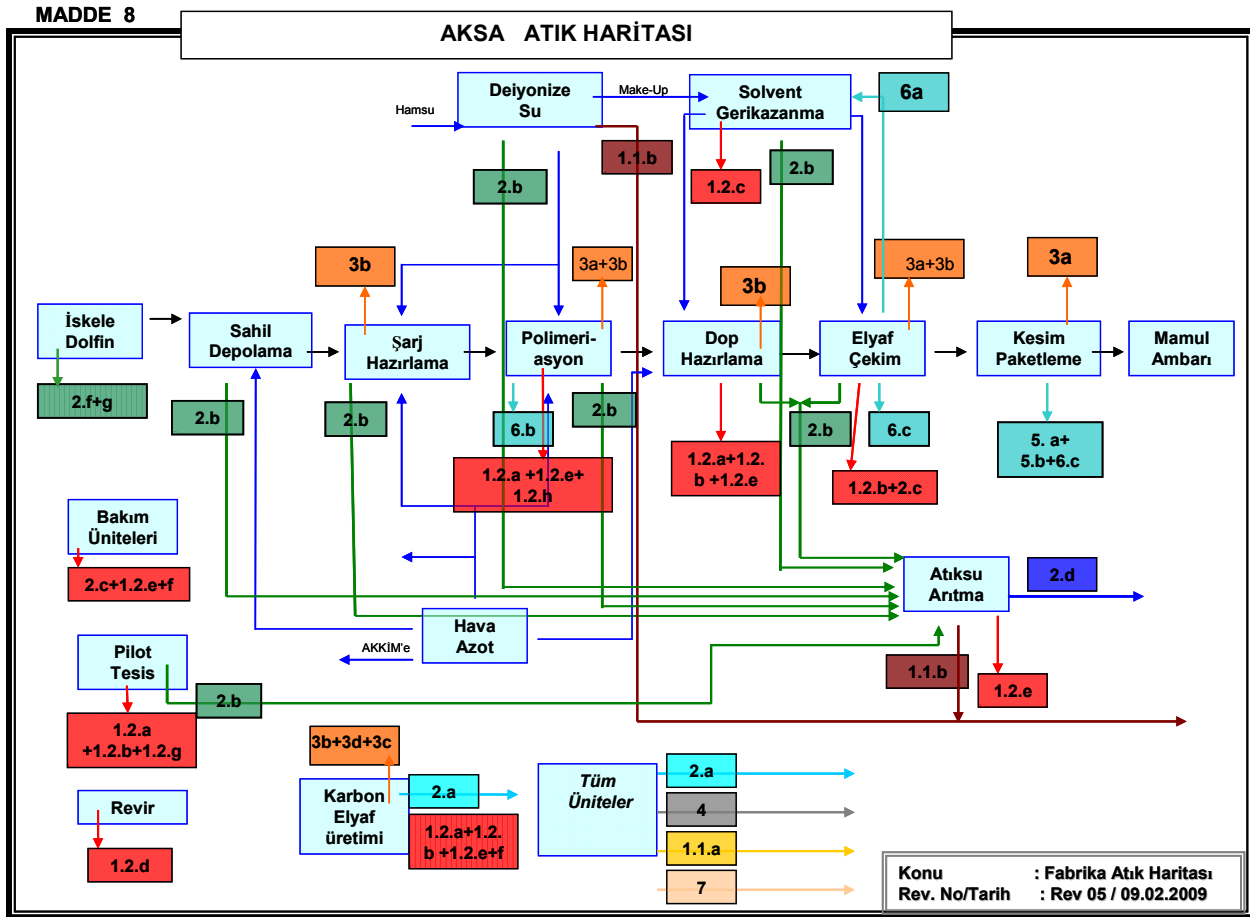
MADDE 8

AKSA ATIK HARİTASI

Deiyonize Su

Hamsu

Make-Up

Solvent Gerikazanma

6a

1.1.b

1.2.c

2.b

2.b

3b

3a+3b

3a+3b

3a

3b

İskele Dolfin

Sahil Depolama

Şarj Hazırlama

Polimeri-asyon

Dop Hazırlama

Elyaf Çekim

Kesim Paketleme

Mamul Ambarı

2.f+g

2.b

2.b

6.b

2.b

2.b

6.c

5. a+ 5.b+6.c

1.2.a +1.2.e+ 1.2.h

1.2.a+1.2. b +1.2.e

1.2.b+2.c

Bakım Üniteleri

2.c+1.2.e+f

Atıksu Arıtma

2.d

Hava Azot

AKKİM'e

Pilot Tesis

2.b

1.1.b

1.2.e

1.2.a +1.2.b+1.2.g

3b+3d+3c

Karbon Elyaf üretimi

2.a

1.2.a+1.2. b +1.2.e+f

Tüm Üniteler

2.a

4

1.1.a

7

Revir

1.2.d

Konu : Fabrika Atık Haritası
Rev. No/Tarih : Rev 05 / 09.02.2009